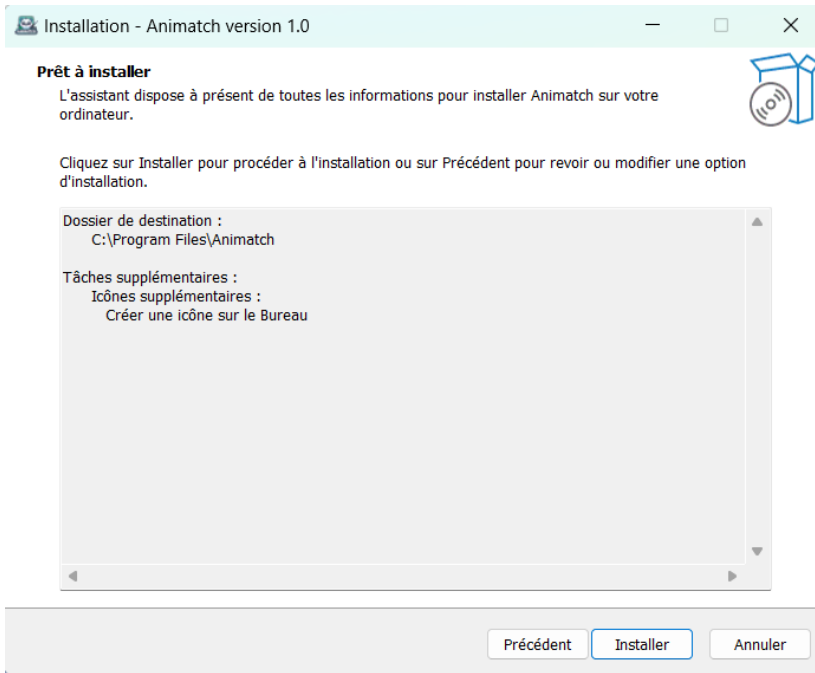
Installation - Animatch version 1.0

Prêt à installer

L'assistant dispose à présent de toutes les informations pour installer Animatch sur votre ordinateur.

Cliquez sur Installer pour procéder à l'installation ou sur Précédent pour revoir ou modifier une option d'installation.

Dossier de destination :
C:\Program Files\Animatch

Tâches supplémentaires :
Icônes supplémentaires :
Créer une icône sur le Bureau

Précédent Installer Annuler